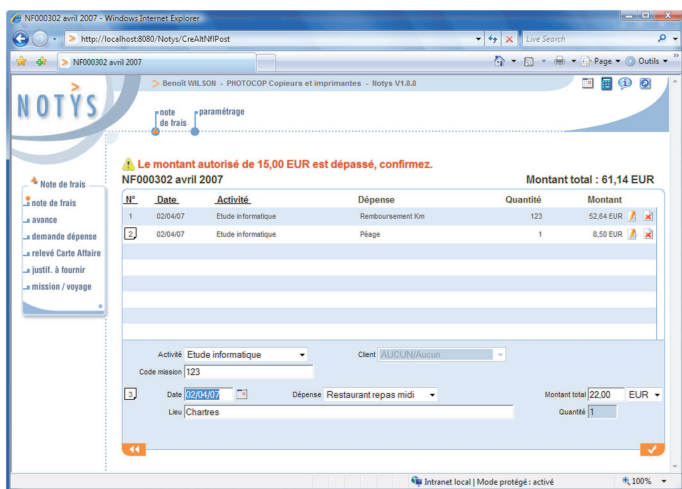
NF000302 avril 2007 - Windows Internet Explorer

http://localhost:8080/Notys/CreAltNflPost

Live Search

NF000302 avril 2007

Page ▾ Outils ▾

NOTYS

> Benoît WILSON - PHOTOCOP Copieurs et imprimantes - Notys V1.8.8

note de frais

paramétrage

Note de frais

note de frais
avance
demande dépense
relevé Carte Affaire
justif. à fournir
mission / voyage

Le montant autorisé de 15,00 EUR est dépassé, confirmez.

NF000302 avril 2007

Montant total : 61,14 EUR

| N° | Date | Activité | Dépense | Quantité | Montant |
|---|---|---|---|---|---|
| 1 | 02/04/07 | Etude informatique | Remboursement Km | 123 | 52,64 EUR |
| 2 | 02/04/07 | Etude informatique | Péage | 1 | 8,50 EUR |

Activité Etude informatique

Client AUCUN/Aucun

Code mission 123

3

Date 02/04/07

Dépense Restaurant repas midi

Montant total 22,00 EUR

Lieu Chartres

Quantité 1

Intranet local | Mode protégé : activé

100%